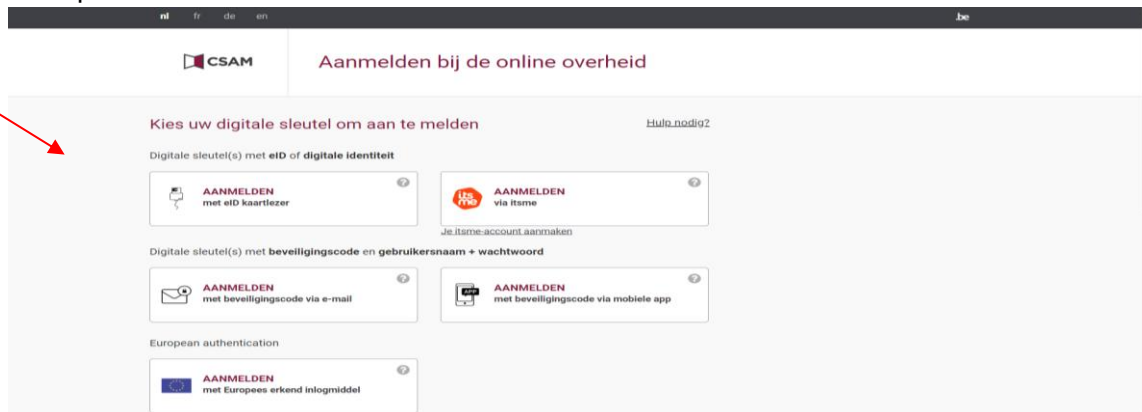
nl fr de en

.be

CSAM

Aanmelden bij de online overheid

Kies uw digitale sleutel om aan te melden

Hulp nodig?

Digitale sleutel(s) met eID of digitale identiteit

AANMELDEN
met eID kaartlezer

itsme

AANMELDEN
via itsme

Je itsme-account aanmaken

Digitale sleutel(s) met beveiligingscode en gebruikersnaam + wachtwoord

AANMELDEN
met beveiligingscode via e-mail

APP

AANMELDEN
met beveiligingscode via mobiele app

European authentication

AANMELDEN
met Europees erkend inlogmiddel